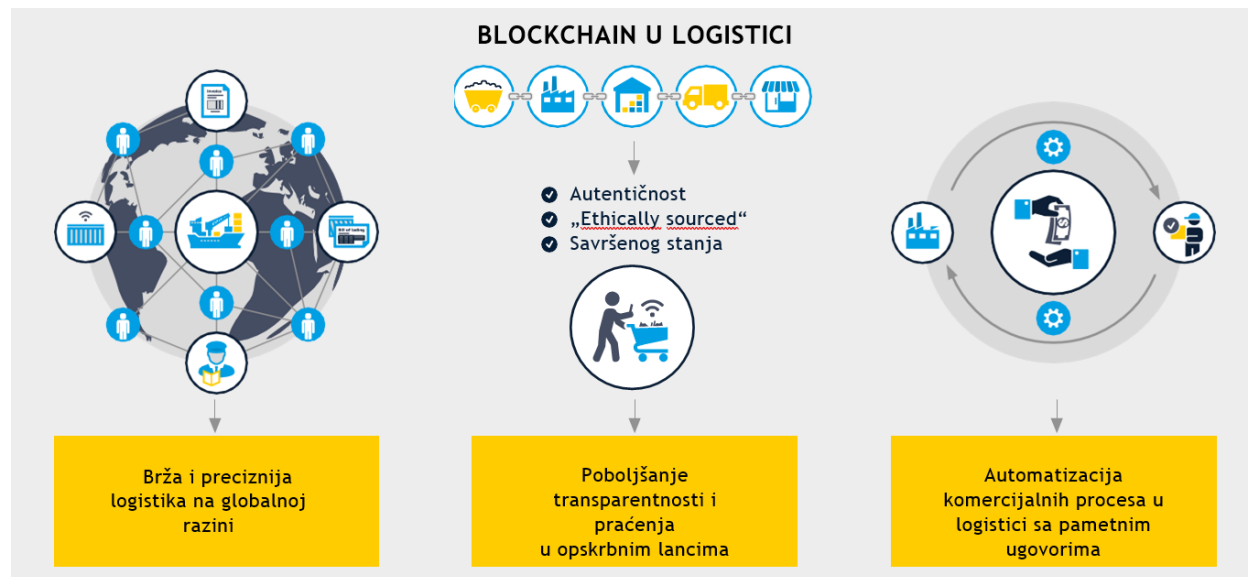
BLOCKCHAIN U LOGISTICI

Autentičnost
„Ethically sourced“
Savršenog stanja

Brža i preciznija logistika na globalnoj razini

Poboljšanje transparentnosti i praćenja u opskrbnim lancima

Automatizacija komercijalnih procesa u logistici sa pametnim ugovorima